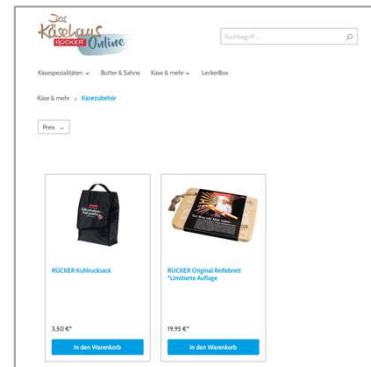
Das Käselaus RÜCKER Online

Suchbegriff...

Käsespezialitäten ⌄ Butter & Sahne Käse & mehr ⌄ LeckerBox

Käse & mehr › Käsezubehör

Preis ⌄

RÜCKER Kühlrucksack

3,50 €*

In den Warenkorb

RÜCKER Original Reifebrett *Limitierte Auflage

19,95 €*

In den Warenkorb